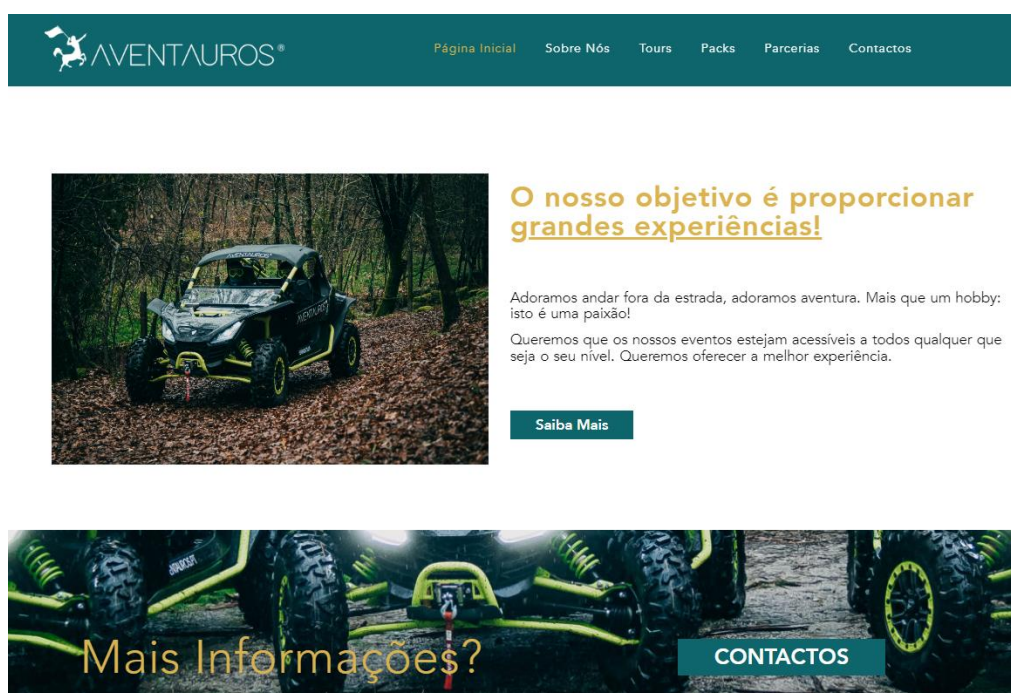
AVENTAUROS®

Página Inicial Sobre Nós Tours Packs Parcerias Contactos

O nosso objetivo é proporcionar grandes experiências!

Adoramos andar fora da estrada, adoramos aventura. Mais que um hobby: isto é uma paixão!

Queremos que os nossos eventos estejam acessíveis a todos qualquer que seja o seu nível. Queremos oferecer a melhor experiência.

Saiba Mais

Mais Informações?

CONTACTOS